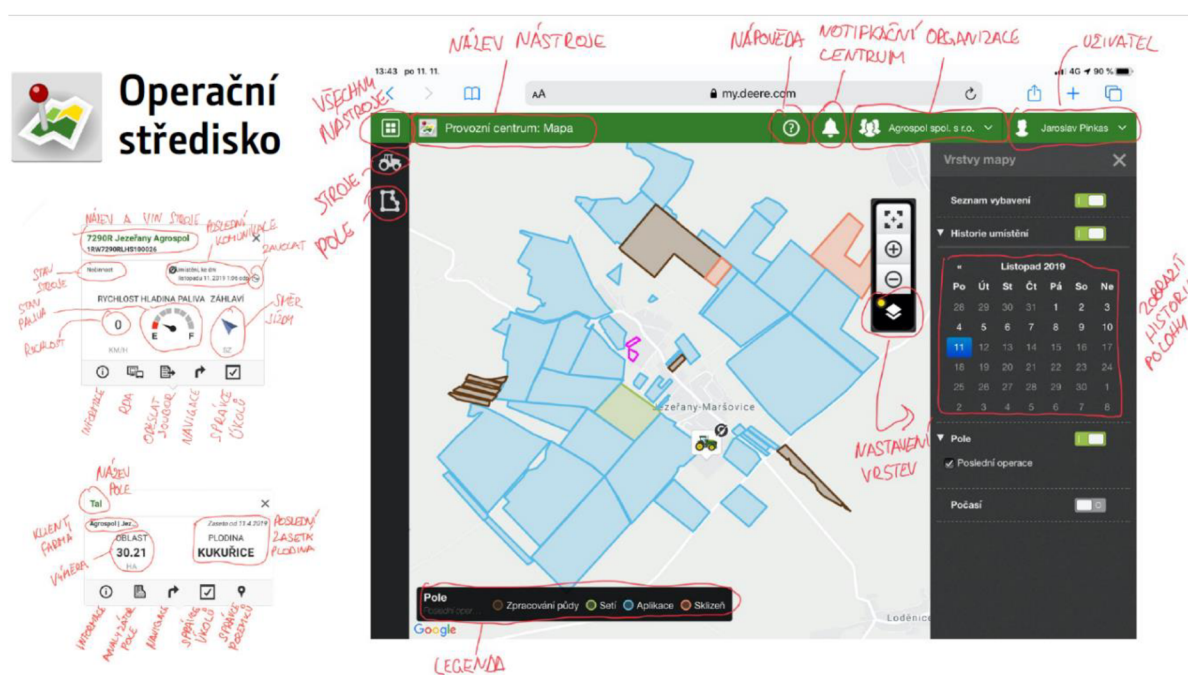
Operační středisko

NÁZEV NÁSTROJE
NÁPOVĚDA
NOTIFIKAČNÍ CENTRUM
ORGANIZACE
UŽIVATEL
VŠECHNY NÁSTROJE
STROJE
POLE

13:43 po 11. 11.
4G 90 %
AA my.deere.com

Provozní centrum: Mapa
Agrospol spol. s r.o.
Jaroslav Pinkas

Vrstvy mapy
Seznam vybavení
Historie umístění

| « | Listopad 2019 | | | | | |
|---|---|---|---|---|---|---|
| Po | Út | St | Čt | Pá | So | Ne |
| 28 | 29 | 30 | 31 | 1 | 2 | 3 |
| 4 | 5 | 6 | 7 | 8 | 9 | 10 |
| 11 | 12 | 13 | 14 | 15 | 16 | 17 |
| 18 | 19 | 20 | 21 | 22 | 23 | 24 |
| 25 | 26 | 27 | 28 | 29 | 30 | 1 |
| 2 | 3 | 4 | 5 | 6 | 7 | 8 |

ZOBRAZIT HISTORII POLOHY

Pole
Poslední operace
Počasí

NASTAVENÍ VRSTEV

Jezeřany-Maršovice
Loděnice

Pole
Poslední oper...
Zpracování půdy
Setí
Aplikace
Sklizeň
Google

LEGENDA

NÁZEV A VIN STROJE
POSLEDNÍ KOMUNIKACE
7290R Jezeřany Agrospol
1RW7290RLHS100026
STAV STROJE
Nečinnost
Jezeřany, ke dni
listopadu 11. 2019 1:06 odp.
ZAVOLAT
STAV PALIVA
RYCHLOST HLADINA PALIVA ZÁHLAVÍ
SMĚR JÍZDY
RYCHLOST
0
KM/H
E F
SZ
INFORMACE
RDA
ODESLAT SOUBOR
NAVIGACE
SPRÁVCE ÚKOLŮ

NÁZEV POLE
Tal
KLIENT FARMA
Agrospol | Jez
Zasetovat 13.4.2019
POSLEDNÍ ZASETÁ PLODINA
OBLAST
30.21
HA
PLODINA
KUKUŘICE
VÝMĚRA
INFORMACE
ANALYZÁTOR POLE
NAVIGACE
SPRÁVCE ÚKOLŮ
SPRÁVCE POZNÁMEK